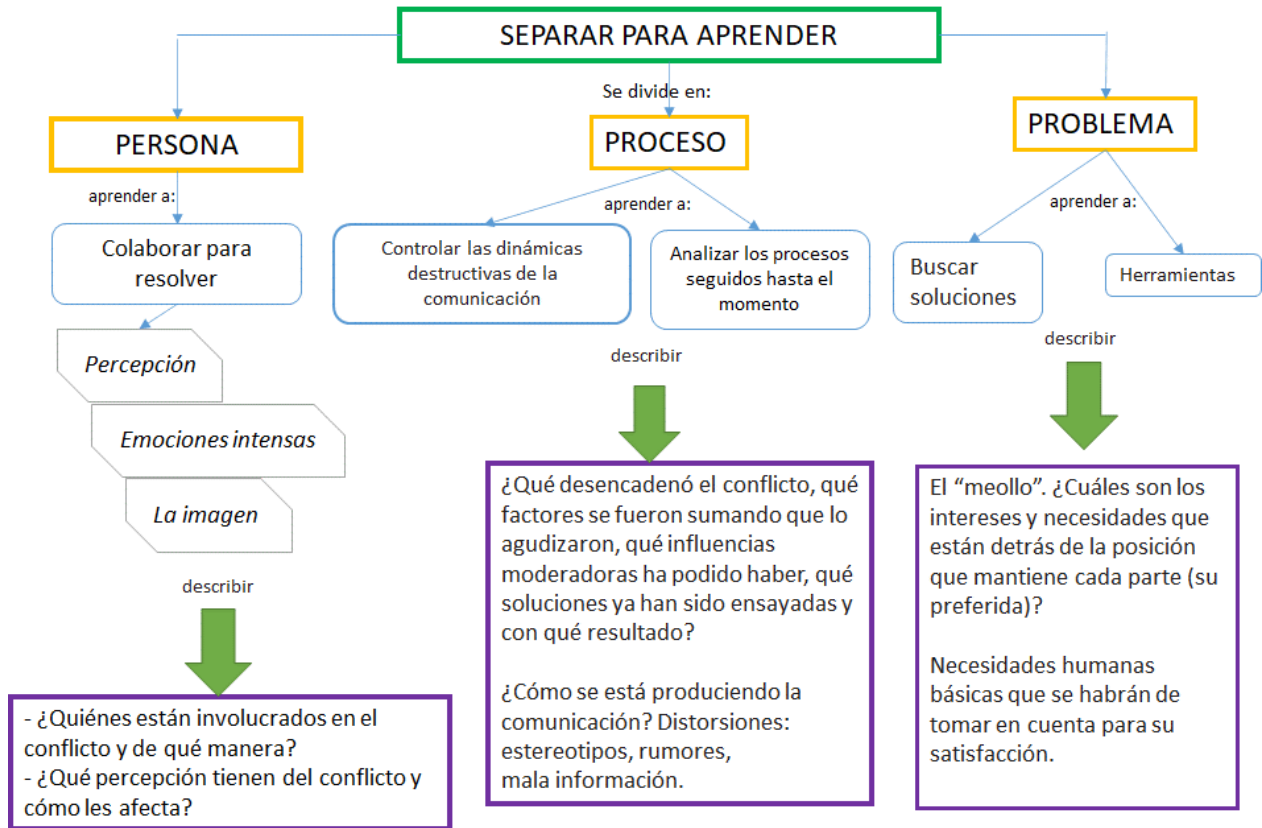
SEPARAR PARA APRENDER

Se divide en:

PERSONA

aprender a:

Colaborar para resolver

Percepción

Emociones intensas

La imagen

describir

- ¿Quiénes están involucrados en el conflicto y de qué manera?
- ¿Qué percepción tienen del conflicto y cómo les afecta?

PROCESO

aprender a:

Controlar las dinámicas destructivas de la comunicación

Analizar los procesos seguidos hasta el momento

describir

¿Qué desencadenó el conflicto, qué factores se fueron sumando que lo agudizaron, qué influencias moderadoras ha podido haber, qué soluciones ya han sido ensayadas y con qué resultado?

¿Cómo se está produciendo la comunicación? Distorsiones: estereotipos, rumores, mala información.

PROBLEMA

aprender a:

Buscar soluciones

Herramientas

describir

El "meollo". ¿Cuáles son los intereses y necesidades que están detrás de la posición que mantiene cada parte (su preferida)?

Necesidades humanas básicas que se habrán de tomar en cuenta para su satisfacción.